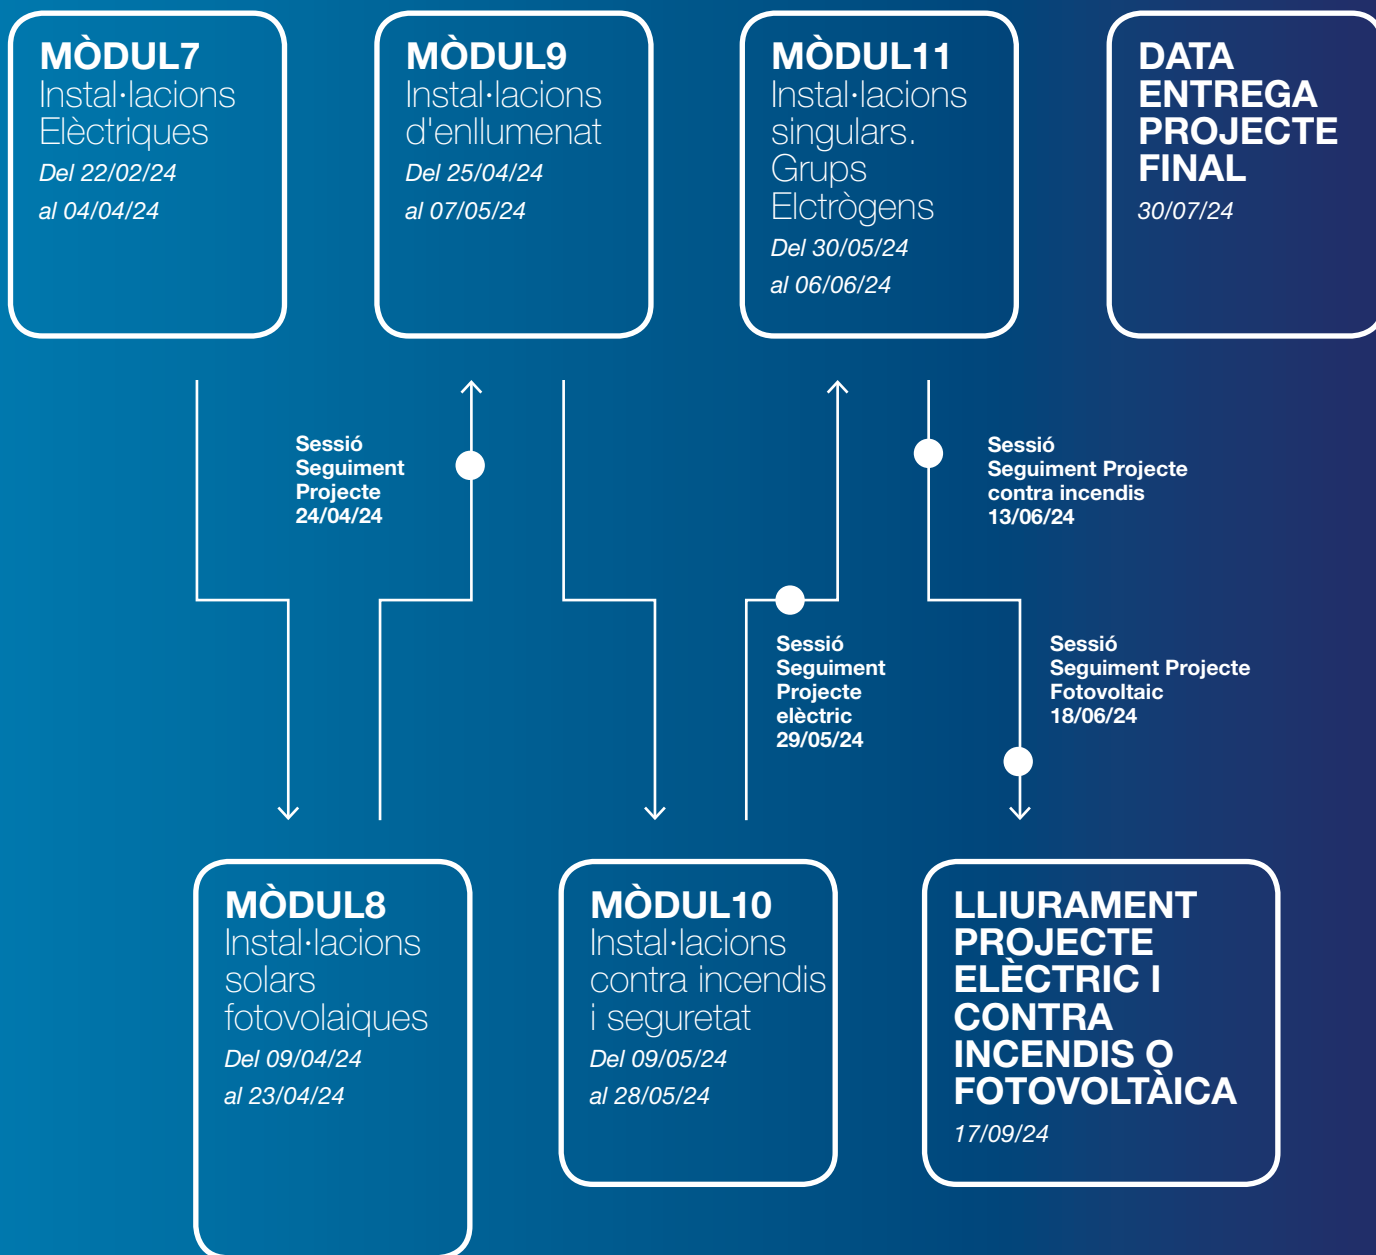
MÒDUL7
Instal·lacions Elèctriques
Del 22/02/24
al 04/04/24

MÒDUL9
Instal·lacions d'enllumenat
Del 25/04/24
al 07/05/24

MÒDUL11
Instal·lacions singulars. Grups Elctrògens
Del 30/05/24
al 06/06/24

DATA ENTREGA PROJECTE FINAL
30/07/24

Sessió Seguiment Projecte 24/04/24

Sessió Seguiment Projecte contra incendis 13/06/24

Sessió Seguiment Projecte elèctric 29/05/24

Sessió Seguiment Projecte Fotovoltaic 18/06/24

MÒDUL8
Instal·lacions solars fotovolaiques
Del 09/04/24
al 23/04/24

MÒDUL10
Instal·lacions contra incendis i seguretat
Del 09/05/24
al 28/05/24

LLIURAMENT PROJECTE ELÈCTRIC I CONTRA INCENDIS O FOTOVOLTÀICA
17/09/24